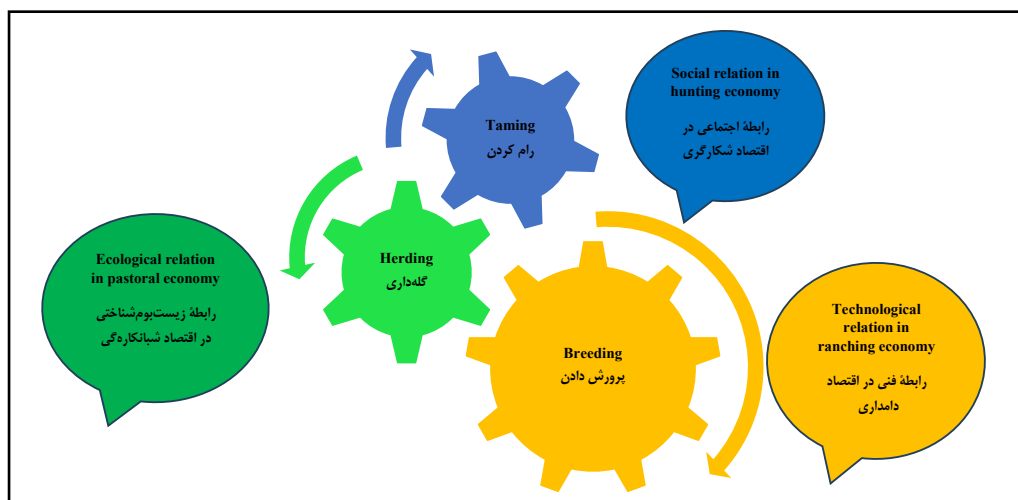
Social relation in hunting economy

رابطهٔ اجتماعی در اقتصاد شکارگری

Taming
رام کردن

Ecological relation in pastoral economy

رابطهٔ زیست‌بوم‌شناختی در اقتصاد شبانکاره‌گی

Herding
گله‌داری

Breeding
پرورش دادن

Technological relation in ranching economy

رابطهٔ فنی در اقتصاد دامداری